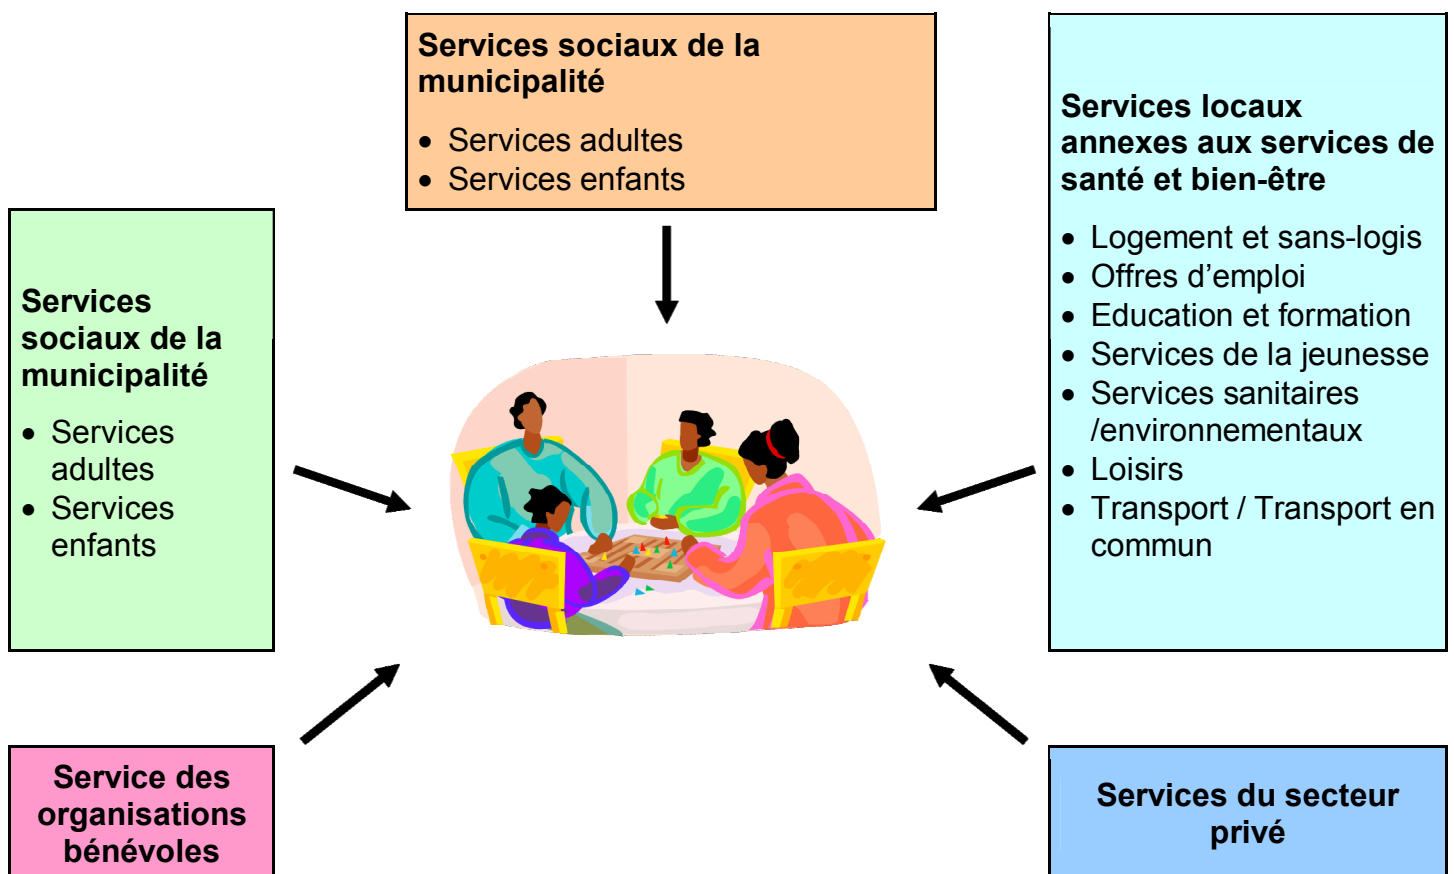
**Services sociaux de la municipalité**

- Services adultes
- Services enfants

**Services sociaux de la municipalité**

- Services adultes
- Services enfants

**Services locaux annexes aux services de santé et bien-être**

- Logement et sans-logis
- Offres d’emploi
- Education et formation
- Services de la jeunesse
- Services sanitaires /environnementaux
- Loisirs
- Transport / Transport en commun

**Service des organisations bénévoles**

**Services du secteur privé**